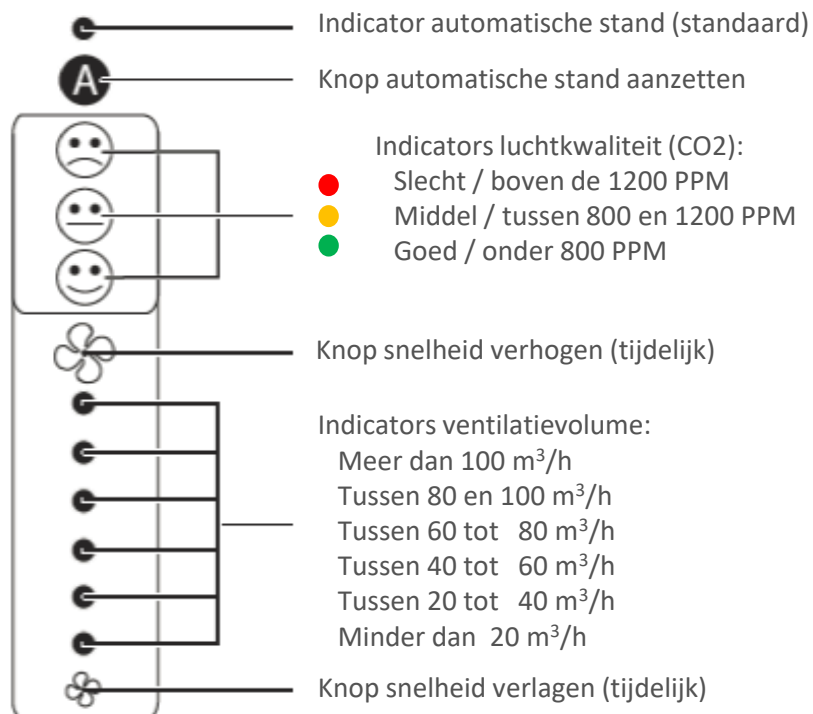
Indicator automatische stand (standaard)

A

Knop automatische stand aanzetten

Indicators luchtkwaliteit (CO2):
Slecht / boven de 1200 PPM
Middel / tussen 800 en 1200 PPM
Goed / onder 800 PPM

Knop snelheid verhogen (tijdelijk)

Indicators ventilatievolume:
Meer dan 100 m$^3$/h
Tussen 80 en 100 m$^3$/h
Tussen 60 tot 80 m$^3$/h
Tussen 40 tot 60 m$^3$/h
Tussen 20 tot 40 m$^3$/h
Minder dan 20 m$^3$/h

Knop snelheid verlagen (tijdelijk)